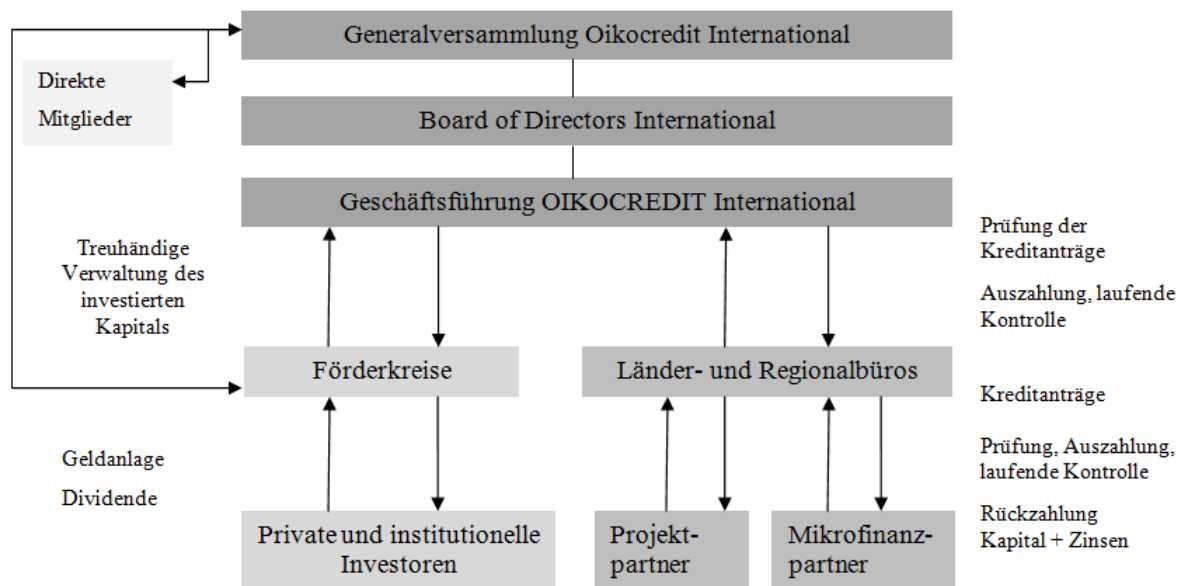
Generalversammlung Oikocredit International

Direkte Mitglieder

Board of Directors International

Geschäftsführung OIKOCREDIT International

Treuhändige Verwaltung des investierten Kapitals

Prüfung der Kreditanträge

Auszahlung, laufende Kontrolle

Förderkreise

Länder- und Regionalbüros

Kreditanträge

Geldanlage

Dividende

Prüfung, Auszahlung, laufende Kontrolle

Rückzahlung Kapital + Zinsen

Private und institutionelle Investoren

Projektpartner

Mikrofinanzpartner